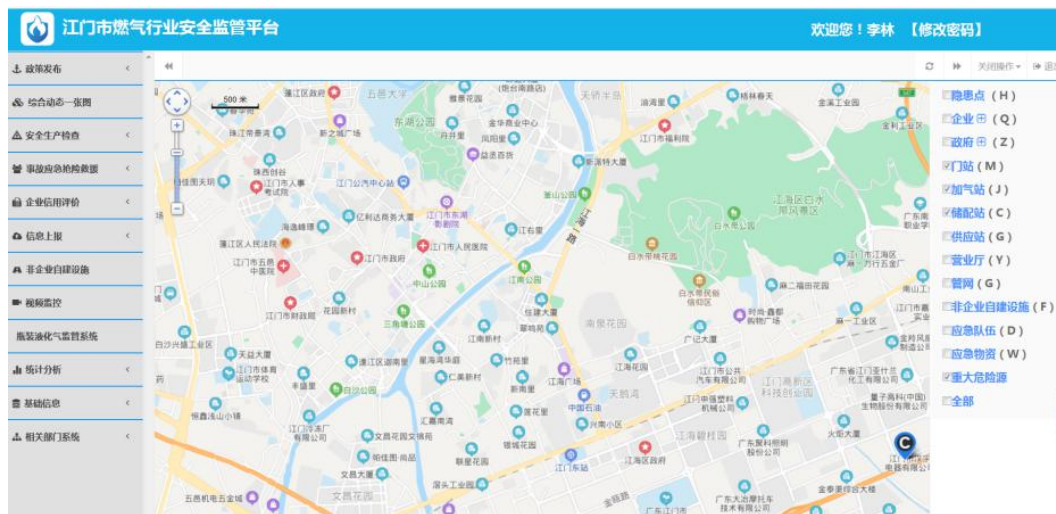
江门市燃气行业安全监管平台

欢迎您！李林 【修改密码】

政策发布
综合动态一张图
安全生产检查
事故应急抢险救援
企业信用评价
信息上报
非企业自建设施
视频监控
瓶装液化气监管系统
统计分析
基础信息
相关部门系统

关闭操作

隐患点（H）
企业⊞（Q）
政府⊞（Z）
门站（M）
加气站（J）
储配站（C）
供应站（G）
营业厅（Y）
管网（G）
非企业自建设施（F）
应急队伍（D）
应急物资（W）
重大危险源
全部

500 米
蓬江区政府
五邑大学
东湖公园
江门市人民医院
江门市政府
中山公园
江海区白水带风景区
江门东站
江门市福利院
江门市五邑中医院
蓬江区人民法院
江门市财政局
白沙公园
天益大厦
江门市体育运动学校
恒鑫浅山小镇
江门东站
江海区政府
蓬江区湖南里
星海华府
仁美新村
汇源街
文昌花园文体苑
江门市公共汽车有限公司
广东美利明机械有限公司
江门市委
五邑机电五金城
江门市人事考试院
江门公园中心站
仁和达商务大厦
江门市东湖影剧院
江门石油
兴宝小区
联星花园
中国石油
白水带风景区
白水带民俗馆
广东大冶摩托车技术有限公司
金季度商务大楼
火炬大厦
江门高新科技园区
三角塘公园
花园新村
江南新村
竹苑里
江海广场
江海碧桂园
溏头工业园